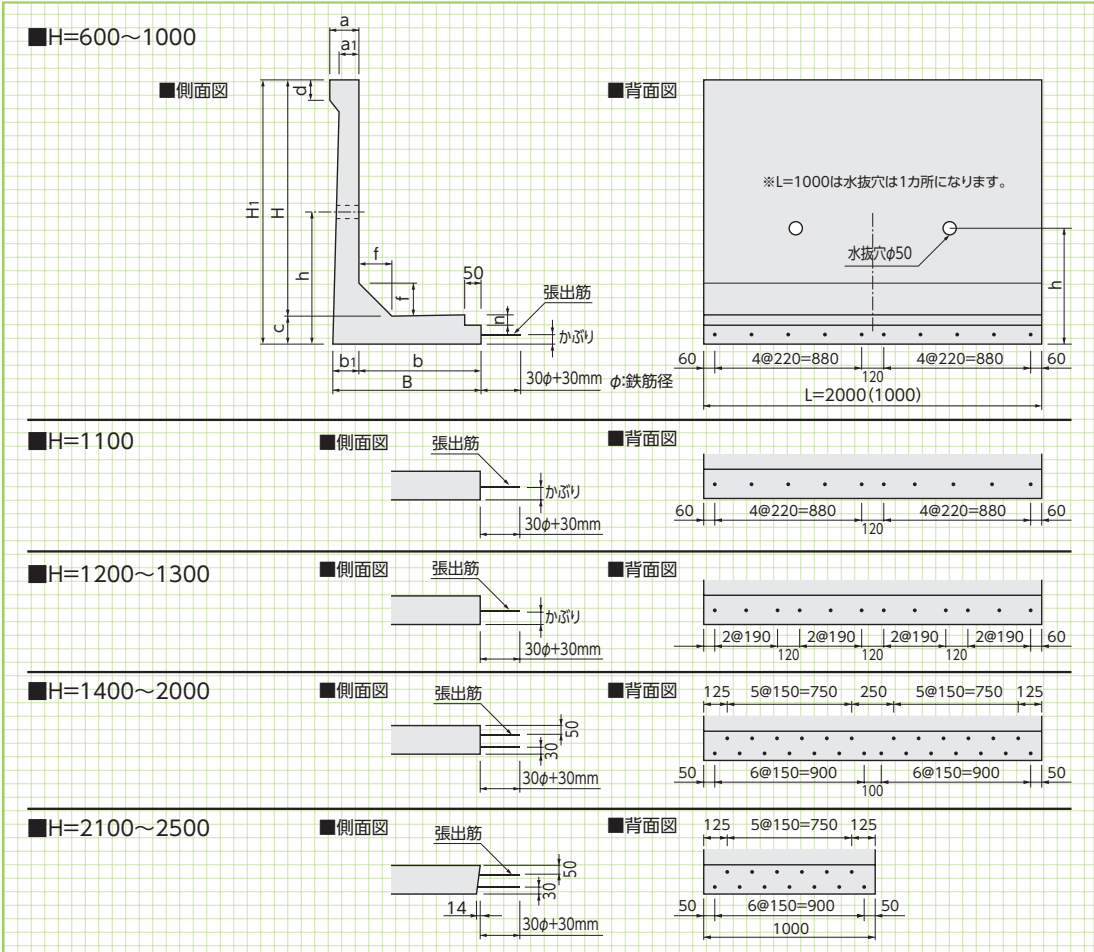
■H=600～1000

■側面図

a
$a_1$
d
$H_1$
H
h
f
f
50
張出筋
h
かぶり
c
$b_1$
b
B
30φ+30mm
φ:鉄筋径

■背面図

※L=1000は水抜穴は1カ所になります。

水抜穴φ50
h
60
4@220=880
120
4@220=880
60
L=2000(1000)

■H=1100

■側面図
張出筋
かぶり
30φ+30mm

■背面図
60
4@220=880
120
4@220=880
60

■H=1200～1300

■側面図
張出筋
かぶり
30φ+30mm

■背面図
2@190
120
2@190
120
2@190
120
2@190
60

■H=1400～2000

■側面図
張出筋
50
30
30φ+30mm

■背面図
125
5@150=750
250
5@150=750
125
50
6@150=900
100
6@150=900
50

■H=2100～2500

■側面図
張出筋
50
30
14
30φ+30mm

■背面図
125
5@150=750
125
50
6@150=900
50
1000